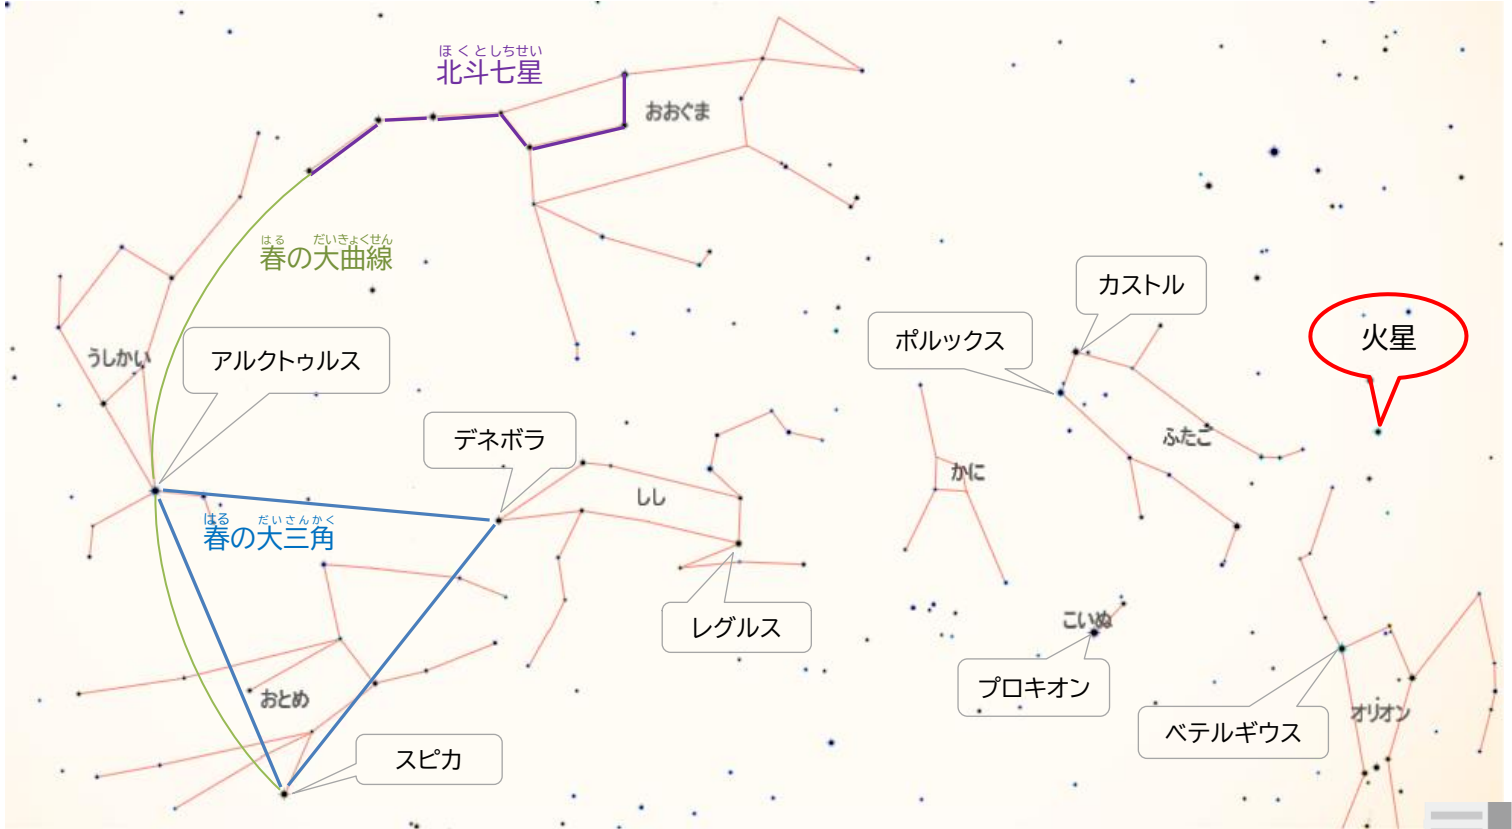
ほくとしちせい
北斗七星

おおぐま

はる だいきょくせん
春の大曲線

うしかい

アルクトゥルス

デネボラ

しし

はる だいさんかく
春の大三角

レグルス

おとめ

スピカ

カストル

ポルックス

ふたご

かに

こいぬ

プロキオン

火星

ベテルギウス

オリオン